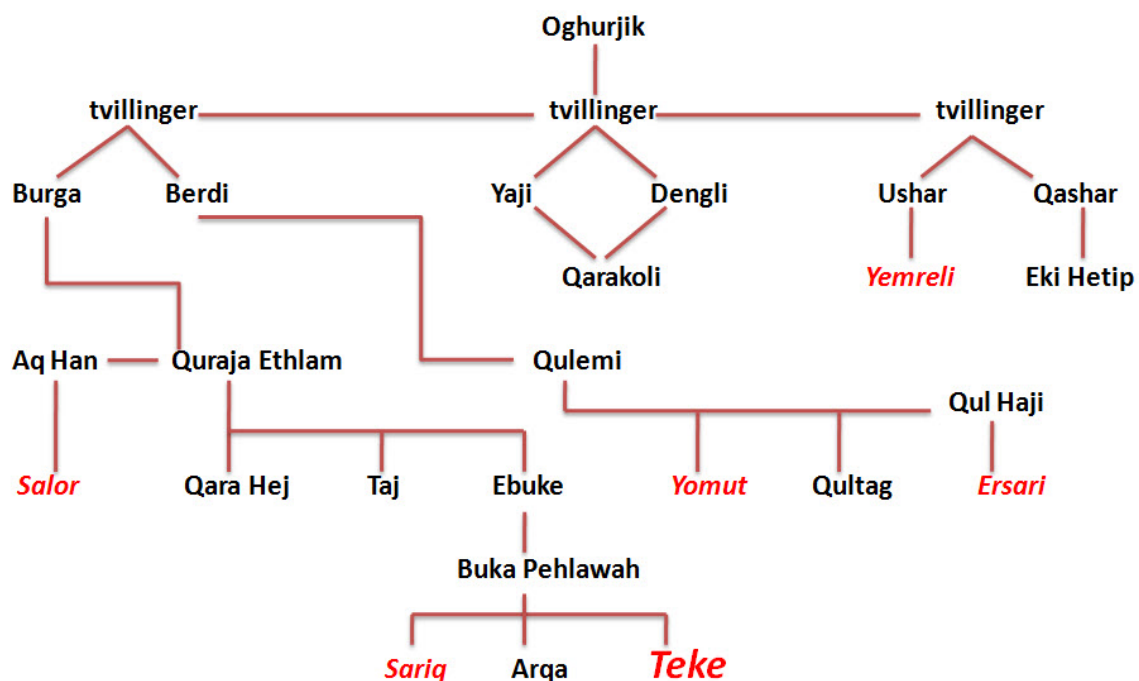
Oghurjik

tvillinger
tvillinger
tvillinger

Burga
Berdi
Yaji
Dengli
Ushar
Qashar

Qarakoli
Yemreli
Eki Hetip

Aq Han
Quraja Ethlam
Qulemi

Qul Haji

Salor
Qara Hej
Taj
Ebuke
Yomut
Qultag
Ersari

Buka Pehlawah

Sariq
Arqa
Teke